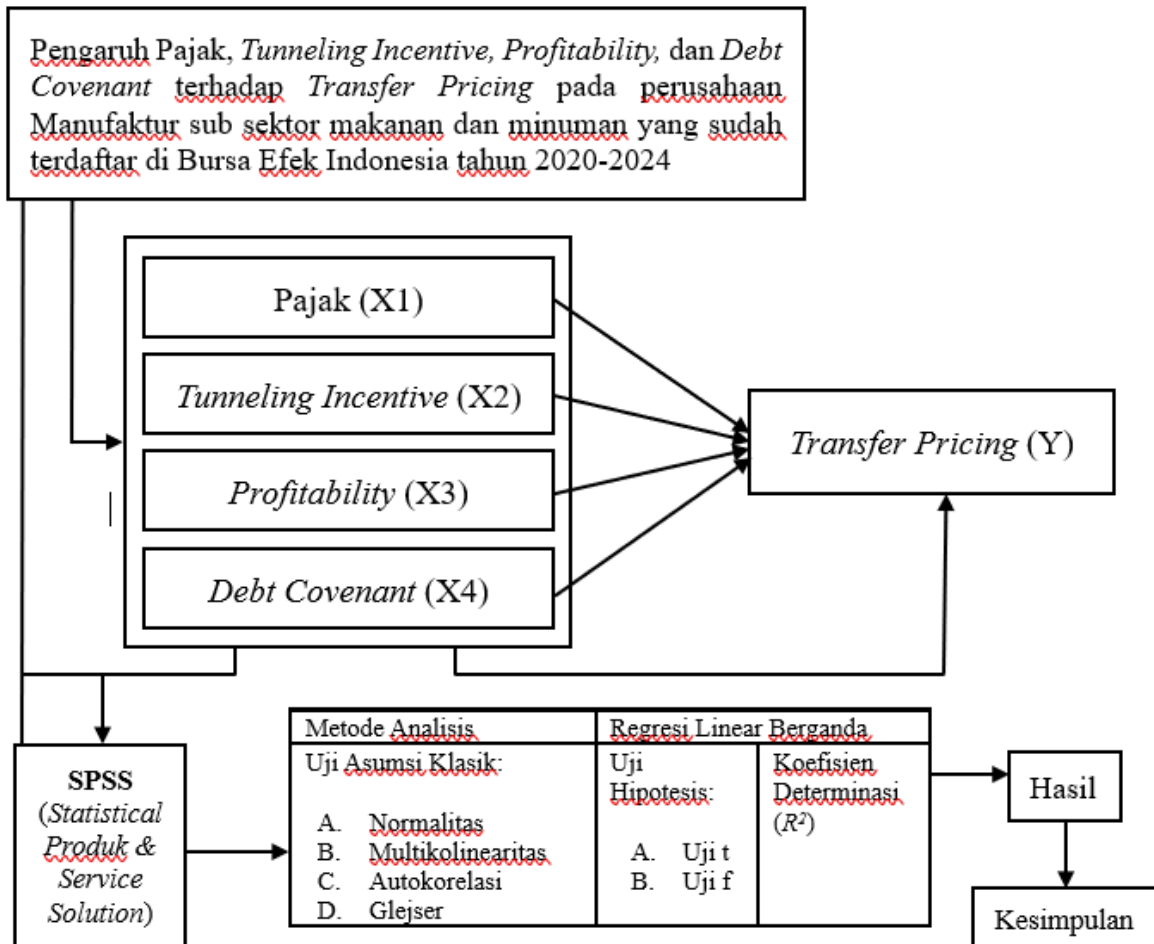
Pengaruh Pajak, Tunneling Incentive, Profitability, dan Debt Covenant terhadap Transfer Pricing pada perusahaan Manufaktur sub sektor makanan dan minuman yang sudah terdaftar di Bursa Efek Indonesia tahun 2020-2024

Pajak (X1)

Tunneling Incentive (X2)

Profitability (X3)

Debt Covenant (X4)

Transfer Pricing (Y)

SPSS (Statistical Produk & Service Solution)

| Metode Analisis | Regresi Linear Berganda | |
|---|---|---|
| Uji Asumsi Klasik: A. Normalitas B. Multikolinearitas C. Autokorelasi D. Glejser | Uji Hipotesis: A. Uji t B. Uji f | Koefisien Determinasi ($R^2$) |

Hasil

Kesimpulan